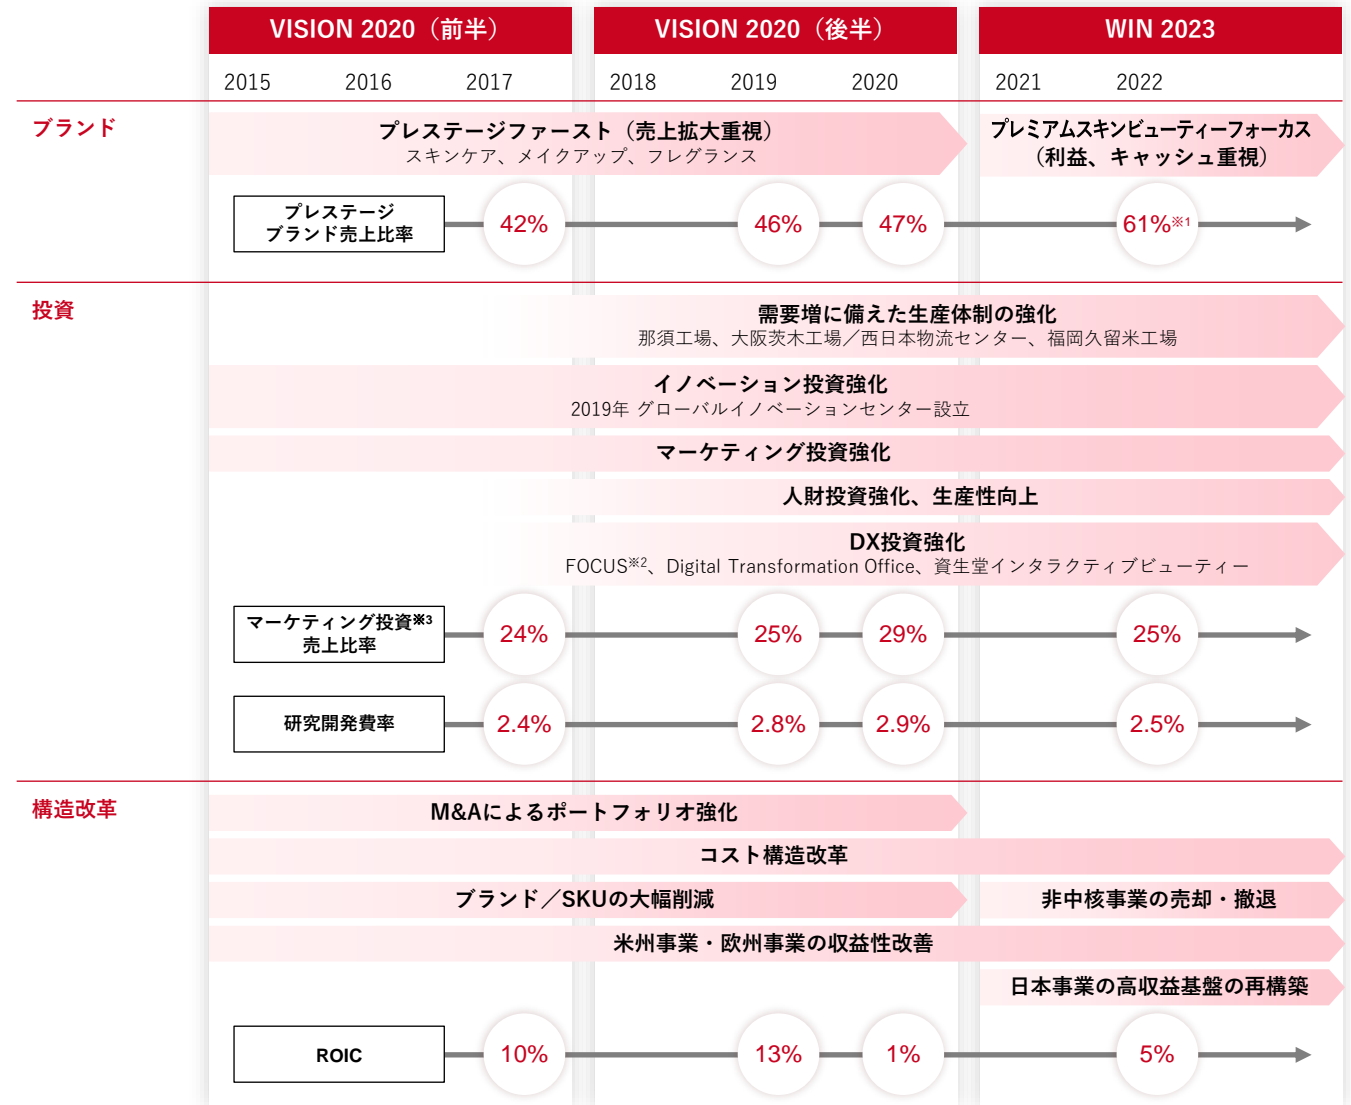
VISION 2020（前半）
VISION 2020（後半）
WIN 2023
2015 2016 2017
2018 2019 2020
2021 2022

ブランド
プレステージファースト（売上拡大重視）
スキンケア、メイクアップ、フレグランス
プレミアムスキンビューティーフォーカス
（利益、キャッシュ重視）
プレステージブランド売上比率
42%
46%
47%
61%※1

投資
需要増に備えた生産体制の強化
那須工場、大阪茨木工場／西日本物流センター、福岡久留米工場
イノベーション投資強化
2019年 グローバルイノベーションセンター設立
マーケティング投資強化
人財投資強化、生産性向上
DX投資強化
FOCUS※2、Digital Transformation Office、資生堂インタラクティブビューティー
マーケティング投資※3売上比率
24%
25%
29%
25%
研究開発費率
2.4%
2.8%
2.9%
2.5%

構造改革
M&Aによるポートフォリオ強化
コスト構造改革
ブランド／SKUの大幅削減
非中核事業の売却・撤退
米州事業・欧州事業の収益性改善
日本事業の高収益基盤の再構築
ROIC
10%
13%
1%
5%